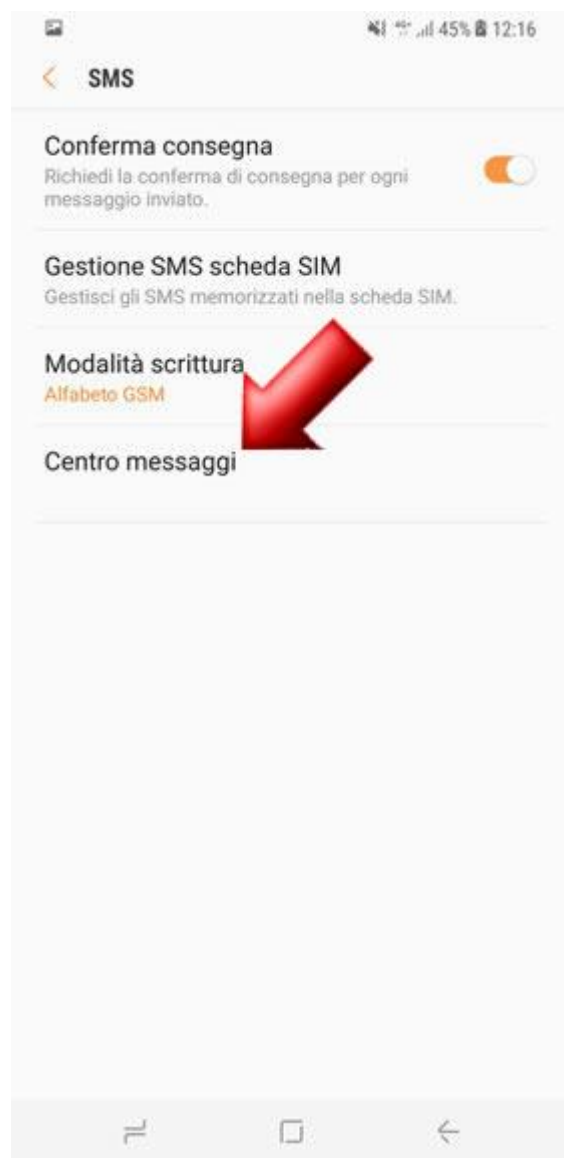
45% 12:16

SMS

Conferma consegna
Richiedi la conferma di consegna per ogni messaggio inviato.

Gestione SMS scheda SIM
Gestisci gli SMS memorizzati nella scheda SIM.

Modalità scrittura
Alfabeto GSM

Centro messaggi